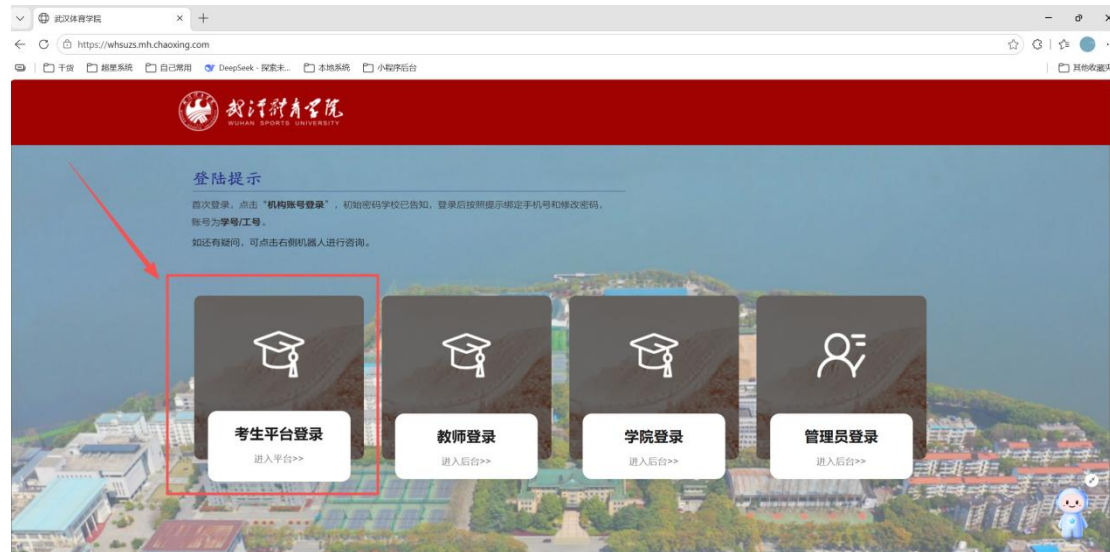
武汉体育学院
https://whsuzs.mh.chaoxing.com
干货 超星系统 自己常用 DeepSeek - 探索未... 本地系统 小程序后台
其他收藏夹

武汉体育学院
WUHAN SPORTS UNIVERSITY

登陆提示
首次登录，点击"机构账号登录"，初始密码学校已告知，登录后按照提示绑定手机号和修改密码。
账号为学号/工号。
如还有疑问，可点击右侧机器人进行咨询。

考生平台登录
进入平台>>

教师登录
进入后台>>

学院登录
进入后台>>

管理员登录
进入后台>>